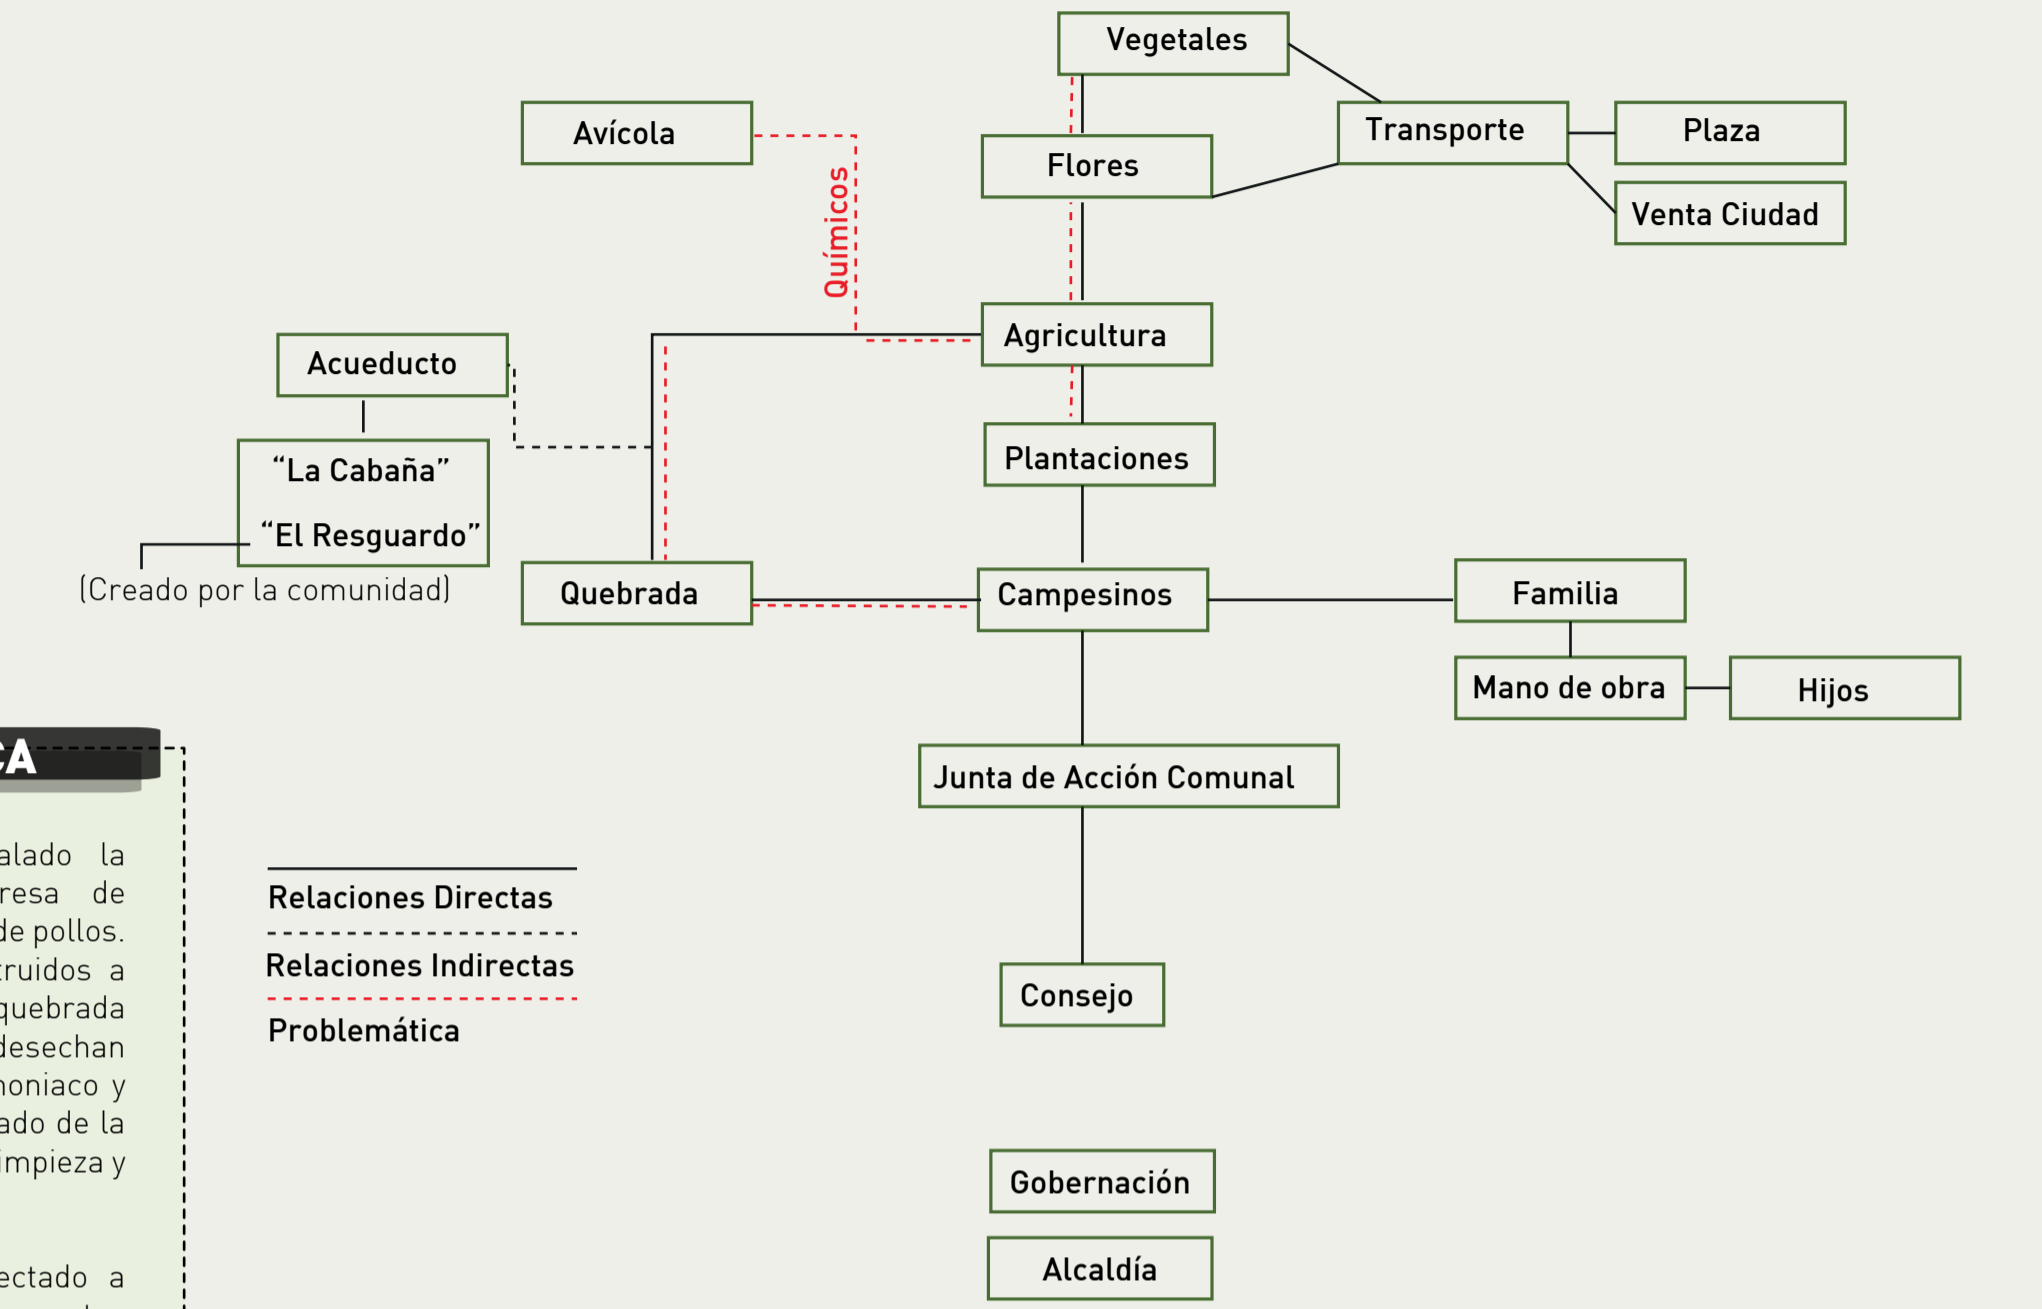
Vegetales

Avícola

Flores

Transporte

Plaza

Venta Ciudad

Químicos

Acueducto

Agricultura

Plantaciones

“La Cabaña”

“El Resguardo”

(Creado por la comunidad)

Quebrada

Campesinos

Familia

Mano de obra

Hijos

CA

alado la
resa de
de pollos.
truidos a
quebrada
desechan
noniaco y
ado de la
impieza y

ectado a

Junta de Acción Comunal

Relaciones Directas

Relaciones Indirectas

Problemática

Consejo

Gobernación

Alcaldía